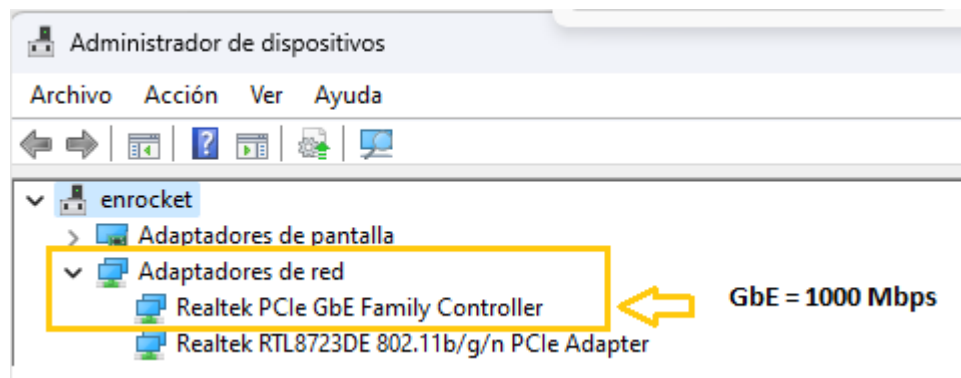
Administrador de dispositivos

Archivo Acción Ver Ayuda

enrocket
Adaptadores de pantalla
Adaptadores de red
Realtek PCIe GbE Family Controller
Realtek RTL8723DE 802.11b/g/n PCIe Adapter

GbE = 1000 Mbps